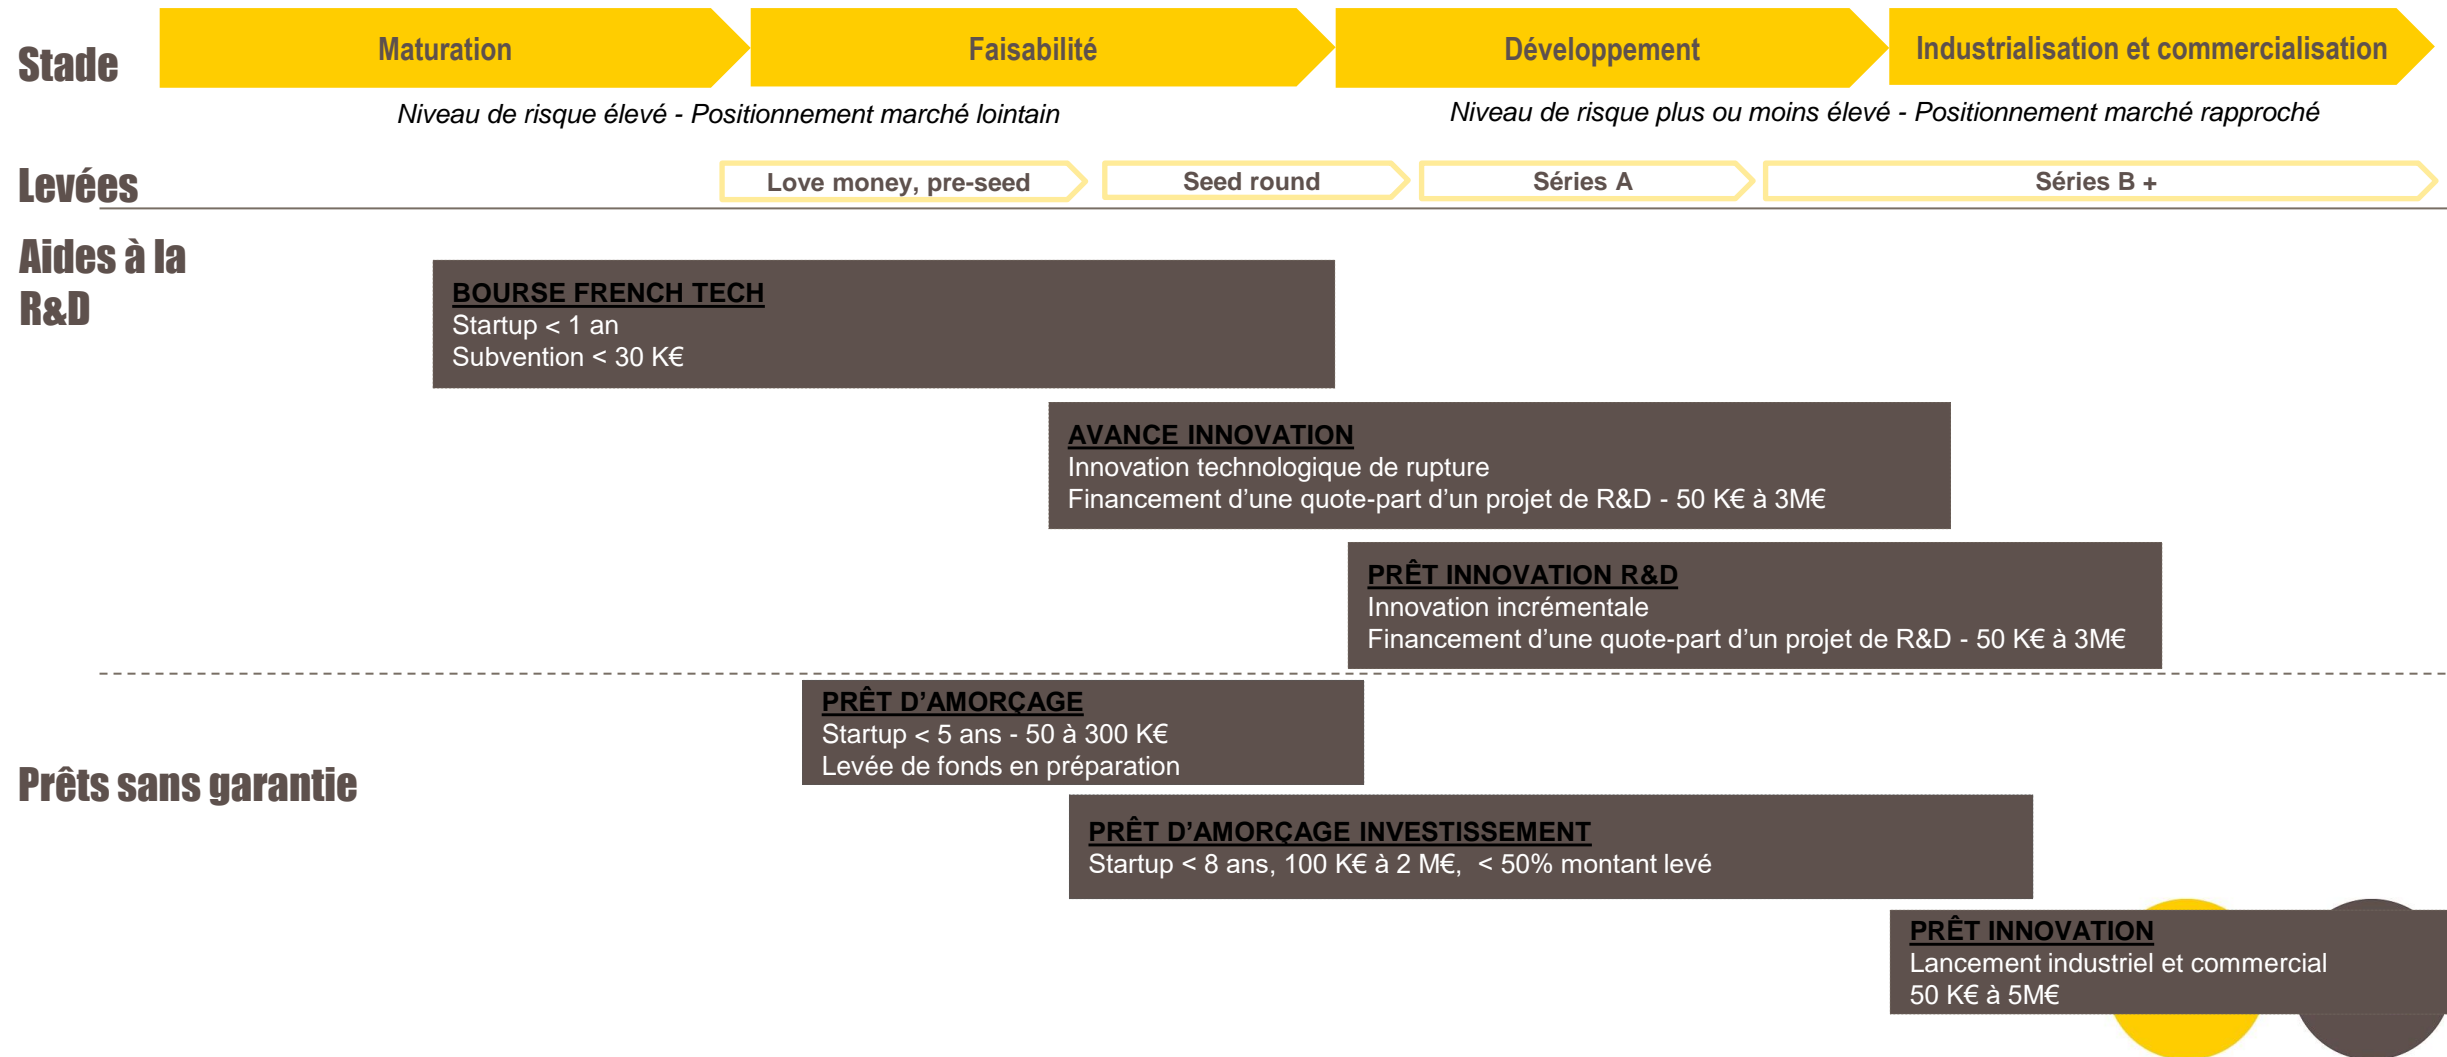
Stade

Maturation

Faisabilité

Développement

Industrialisation et commercialisation

Niveau de risque élevé - Positionnement marché lointain

Niveau de risque plus ou moins élevé - Positionnement marché rapproché

Levées

Love money, pre-seed

Seed round

Séries A

Séries B +

Aides à la R&D

BOURSE FRENCH TECH
Startup < 1 an
Subvention < 30 K€

AVANCE INNOVATION
Innovation technologique de rupture
Financement d’une quote-part d’un projet de R&D - 50 K€ à 3M€

PRÊT INNOVATION R&D
Innovation incrémentale
Financement d’une quote-part d’un projet de R&D - 50 K€ à 3M€

PRÊT D’AMORÇAGE
Startup < 5 ans - 50 à 300 K€
Levée de fonds en préparation

Prêts sans garantie

PRÊT D’AMORÇAGE INVESTISSEMENT
Startup < 8 ans, 100 K€ à 2 M€, < 50% montant levé

PRÊT INNOVATION
Lancement industriel et commercial
50 K€ à 5M€